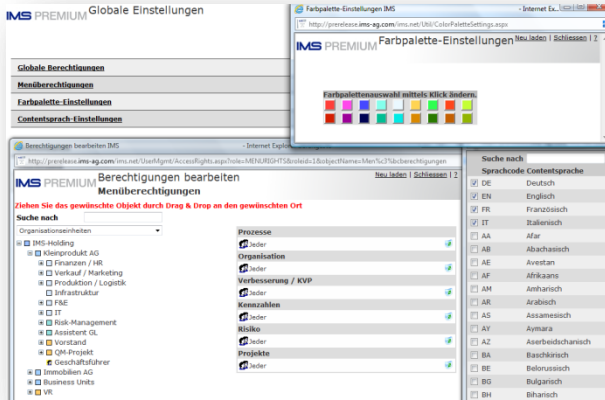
IMS PREMIUM Globale Einstellungen

Globale Berechtigungen

Menüberechtigungen

Farbpalette-Einstellungen

Contentsprach-Einstellungen

Farbpalette-Einstellungen IMS - Internet Ex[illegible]

http://prerelease.ims-ag.com/ims.net/Util/ColorPaletteSettings.aspx

IMS PREMIUM Farbpalette-Einstellungen Neu laden | Schliessen | ?

Farbpaletteauswahl mittels Klick ändern.

Berechtigungen bearbeiten IMS - Internet Explorer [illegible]

http://prerelease.ims-ag.com/ims.net/UserMgmt/AccessRights.aspx?role=MENURIGHTS&roleid=1&objectName=Men%c3%bcberechtigungen

IMS PREMIUM Berechtigungen bearbeiten Menüberechtigungen Neu laden | Schliessen | ?

Ziehen Sie das gewünschte Objekt durch Drag & Drop an den gewünschten Ort

Suche nach

Organisationseinheiten

IMS-Holding
Kleinprodukt AG
Finanzen / HR
Verkauf / Marketing
Produktion / Logistik
Infrastruktur
F&E
IT
Risk-Management
Assistent GL
Vorstand
QM-Projekt
Geschäftsführer
Immobilien AG
Business Units
VR

Prozesse
Jeder
Organisation
Jeder
Verbesserung / KVP
Jeder
Kennzahlen
Jeder
Risiko
Jeder
Projekte
Jeder

Suche nach

| | Sprachcode | Contentsprache |
|---|---|---|
| ☑ | DE | Deutsch |
| ☑ | EN | Englisch |
| ☑ | FR | Französisch |
| ☑ | IT | Italienisch |
| ☐ | AA | Afar |
| ☐ | AB | Abachasisch |
| ☐ | AE | Avestan |
| ☐ | AF | Afrikaans |
| ☐ | AM | Amharisch |
| ☐ | AR | Arabisch |
| ☐ | AS | Assamesisch |
| ☐ | AY | Aymara |
| ☐ | AZ | Aserbeidschanisch |
| ☐ | BA | Baschkirisch |
| ☐ | BE | Belorussisch |
| ☐ | BG | Bulgarisch |
| ☐ | BH | Biharisch |